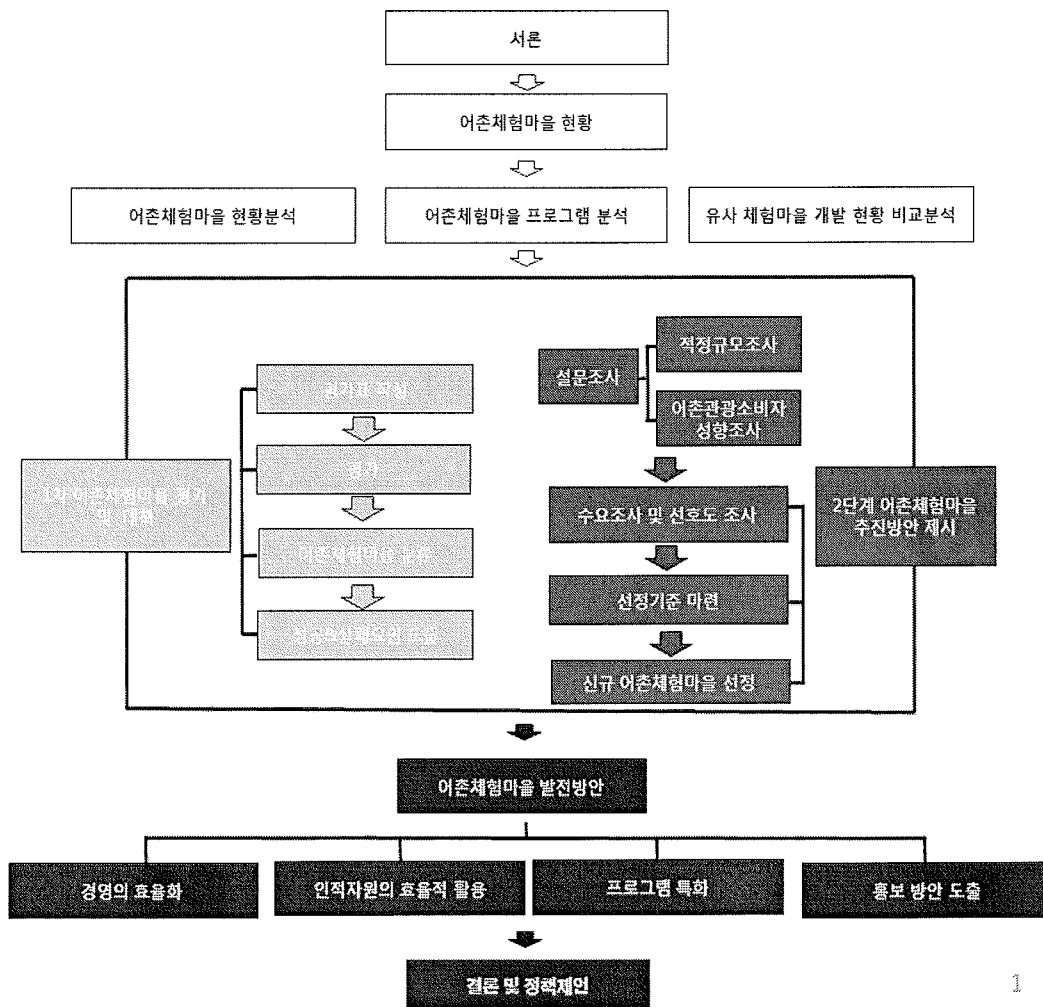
서론

어촌체험마을 현황

어촌체험마을 현황분석

어촌체험마을 프로그램 분석

유사 체험마을 개발 현황 비교분석

1차 어촌체험마을 평가 및 대책

평가표 작성

평가

어촌체험마을 분류

성공핵심요인 도출

설문조사

적정규모조사

어촌관광소비자 성향조사

수요조사 및 선호도 조사

선정기준 마련

신규 어촌체험마을 선정

2단계 어촌체험마을 추진방안 제시

어촌체험마을 발전방안

경영의 효율화

인적자원의 효율적 활용

프로그램 특화

홍보 방안 도출

결론 및 정책제언